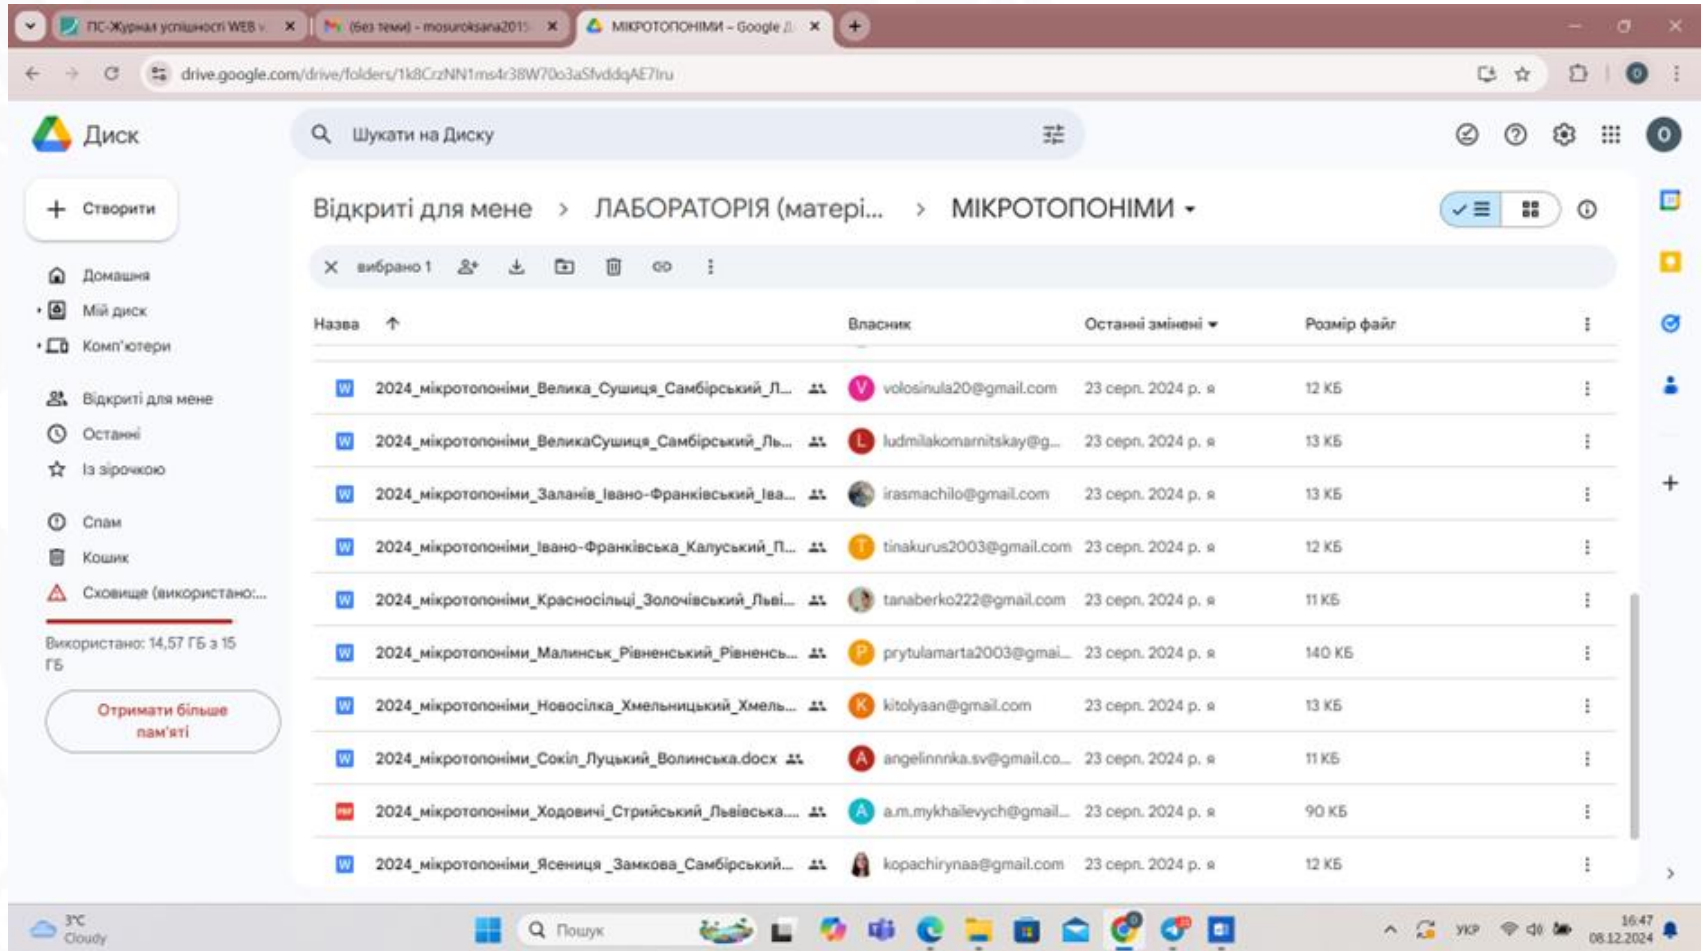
ПС-Журнал успішності WEB ×
(без теми) - mosuroksana2015 ×
МІКРОТОПОНІМИ – Google Д ×

drive.google.com/drive/folders/1k8CrzNN1ms4r38W70o3aSfvddqAE7Iru

Диск

Шукати на Диску

Створити

Домашня
Мій диск
Комп'ютери

Відкриті для мене
Останні
Із зірочкою

Спам
Кошик
Сховище (використано:...

Використано: 14,57 ГБ з 15 ГБ

Отримати більше пам'яті

Відкриті для мене > ЛАБОРАТОРІЯ (матері... > МІКРОТОПОНІМИ

вибрано 1

| Назва | Власник | Останні змінені | Розмір файл |
|---|---|---|---|
| 2024_мікротопоніми_Велика_Сушиця_Самбірський_Л... | volosinula20@gmail.com | 23 серп. 2024 р. я | 12 КБ |
| 2024_мікротопоніми_ВеликаСушиця_Самбірський_Ль... | ludmilakomarnitskay@g... | 23 серп. 2024 р. я | 13 КБ |
| 2024_мікротопоніми_Заланів_Івано-Франківський_Іва... | irasmachilo@gmail.com | 23 серп. 2024 р. я | 13 КБ |
| 2024_мікротопоніми_Івано-Франківська_Калуський_П... | tinakurus2003@gmail.com | 23 серп. 2024 р. я | 12 КБ |
| 2024_мікротопоніми_Красносільці_Золочівський_Львi... | tanaberko222@gmail.com | 23 серп. 2024 р. я | 11 КБ |
| 2024_мікротопоніми_Малинськ_Рівненський_Рівненсь... | prytulamarta2003@gmai... | 23 серп. 2024 р. я | 140 КБ |
| 2024_мікротопоніми_Новосілка_Хмельницький_Хмель... | kitolyaan@gmail.com | 23 серп. 2024 р. я | 13 КБ |
| 2024_мікротопоніми_Сокіл_Луцький_Волинська.docx | angelinnnka.sv@gmail.co... | 23 серп. 2024 р. я | 11 КБ |
| 2024_мікротопоніми_Ходовичі_Стрийський_Львівська.... | a.m.mykhailevych@gmail... | 23 серп. 2024 р. я | 90 КБ |
| 2024_мікротопоніми_Ясениця_Замкова_Самбірський... | kopachirynaa@gmail.com | 23 серп. 2024 р. я | 12 КБ |

3°C
Cloudy
Пошук
УКР
16:47
08.12.2024